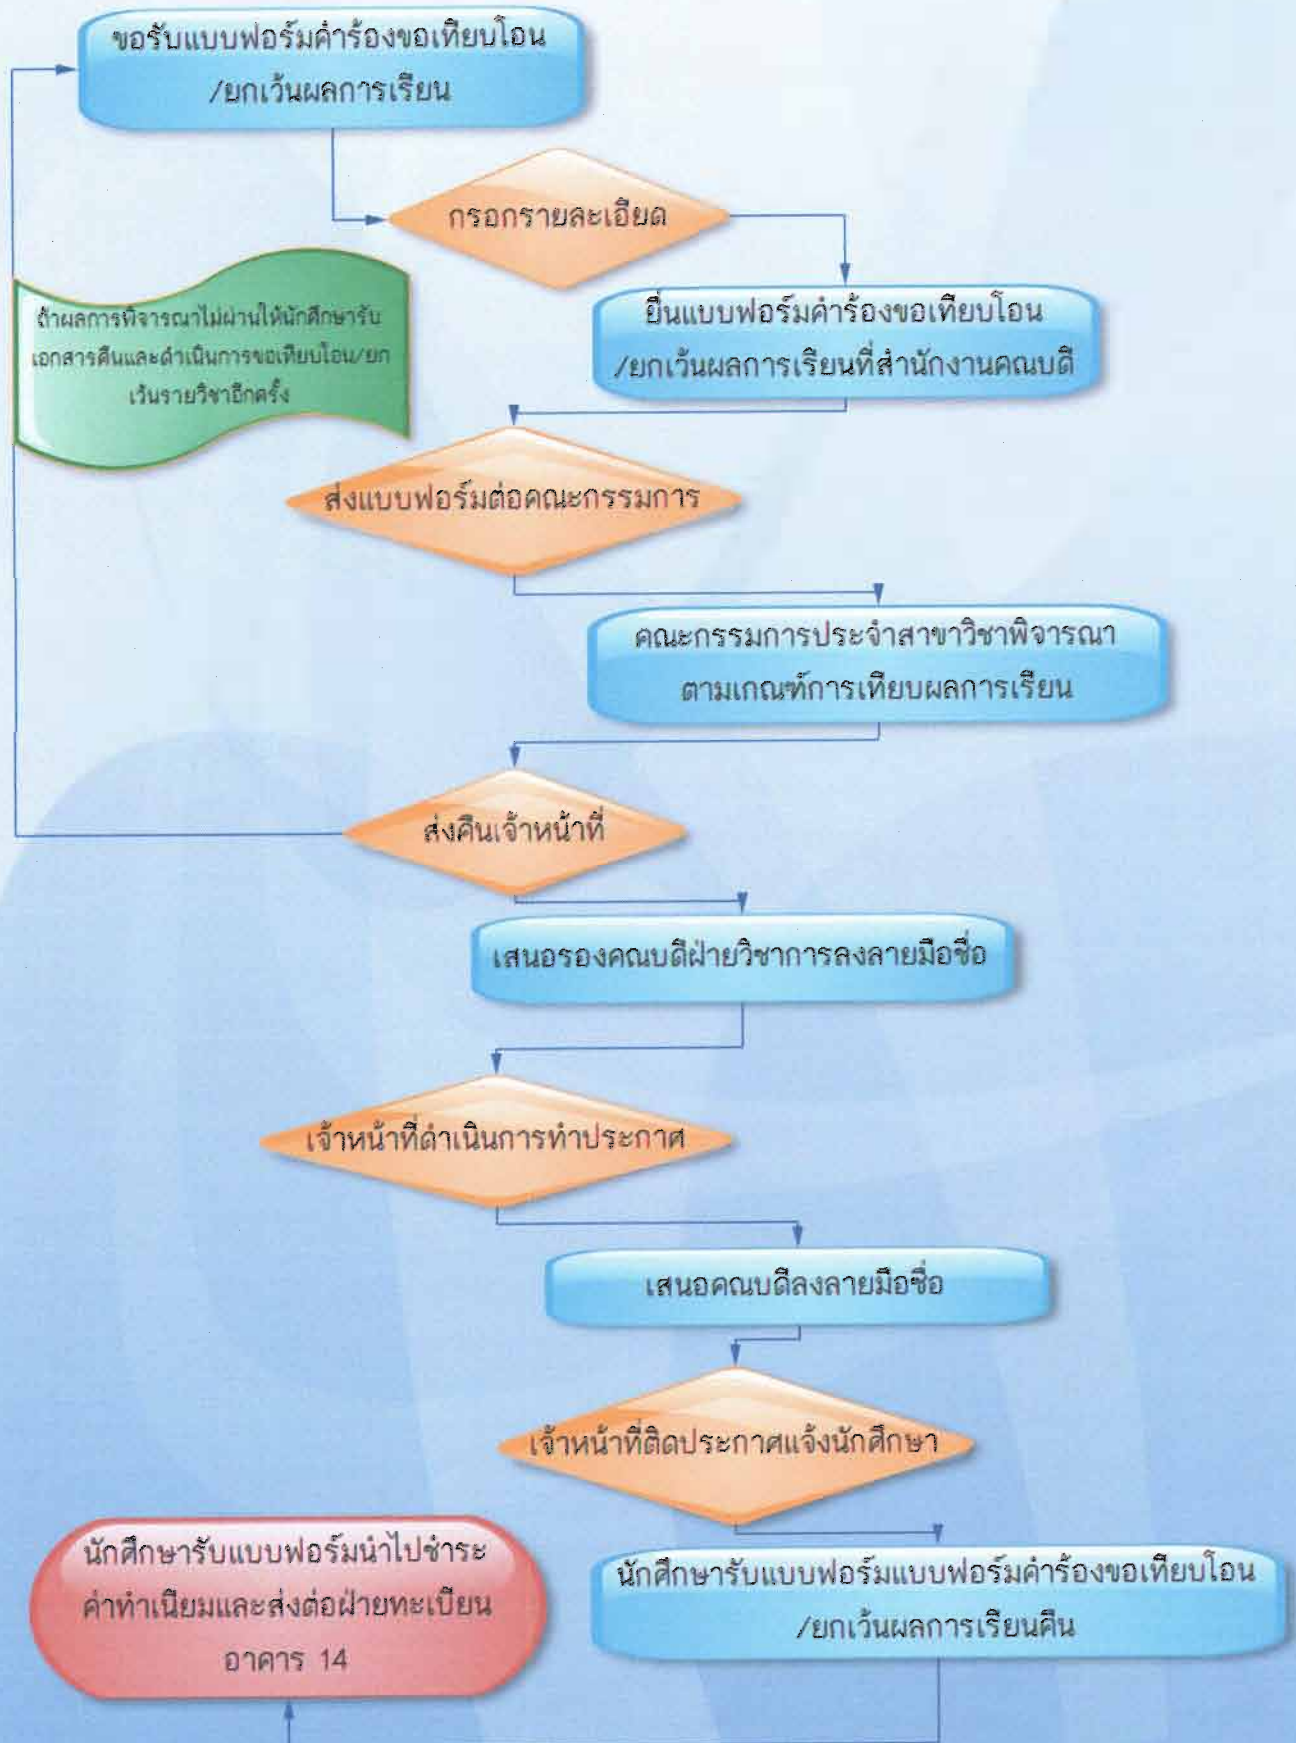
ขอรับแบบฟอร์มคำร้องขอเทียบโอน /ยกเว้นผลการเรียน

กรอกรายละเอียด

ถ้าผลการพิจารณาไม่ผ่านให้นักศึกษารับเอกสารคืนและดำเนินการขอเทียบโอน/ยกเว้นรายวิชาอีกครั้ง

ยื่นแบบฟอร์มคำร้องขอเทียบโอน /ยกเว้นผลการเรียนที่สำนักงานคณบดี

ส่งแบบฟอร์มต่อคณะกรรมการ

คณะกรรมการประจำสาขาวิชาพิจารณาตามเกณฑ์การเทียบผลการเรียน

ส่งคืนเจ้าหน้าที่

เสนอรองคณบดีฝ่ายวิชาการลงลายมือชื่อ

เจ้าหน้าที่ดำเนินการทำประกาศ

เสนอคณบดีลงลายมือชื่อ

เจ้าหน้าที่ติดประกาศแจ้งนักศึกษา

นักศึกษารับแบบฟอร์มนำไปชำระค่าทำเนียมและส่งต่อฝ่ายทะเบียน อาคาร 14

นักศึกษารับแบบฟอร์มแบบฟอร์มคำร้องขอเทียบโอน /ยกเว้นผลการเรียนคืน